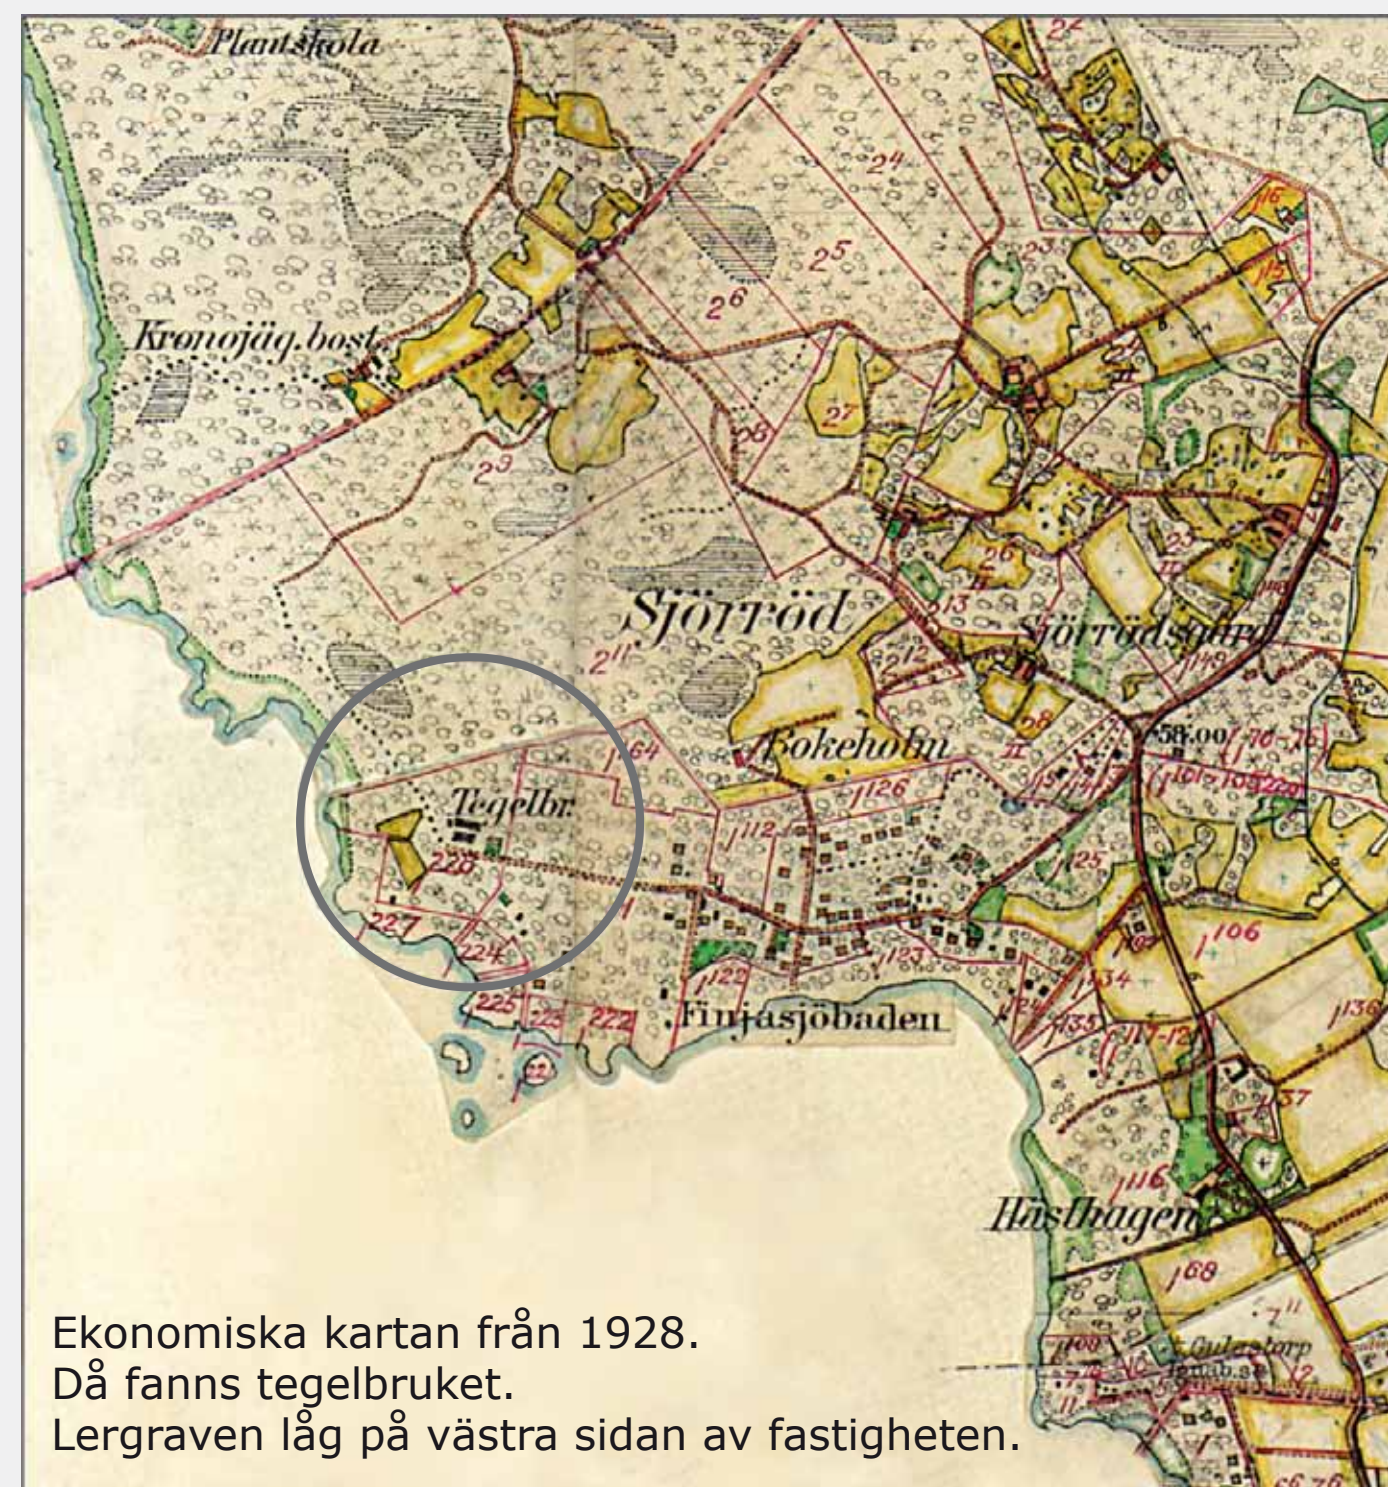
Plantskola

Kronojäg. bost.

$2^4$

$2^5$

$2^6$

$2^7$

$2^8$

$2^9$

$2^{11}$

$2^{13}$

$2^6$

Sjörröd

Sjörrödsgård

Bokeholm

Tegelbr.

$1^{64}$

$1^{126}$

$1^{112}$

$1^{125}$

$1^{106}$

$1^{123}$

$1^{122}$

$1^{134}$

$1^{135}$

$1^{116}$

$2^{20}$

$2^{27}$

$2^{24}$

$2^{25}$

$2^{22}$

Finjasjöbaden

Hästhagen

$1^{68}$

$7^{11}$

Gulestorp

58.00

Ekonomiska kartan från 1928.
Då fanns tegelbruket.
Lergraven låg på västra sidan av fastigheten.